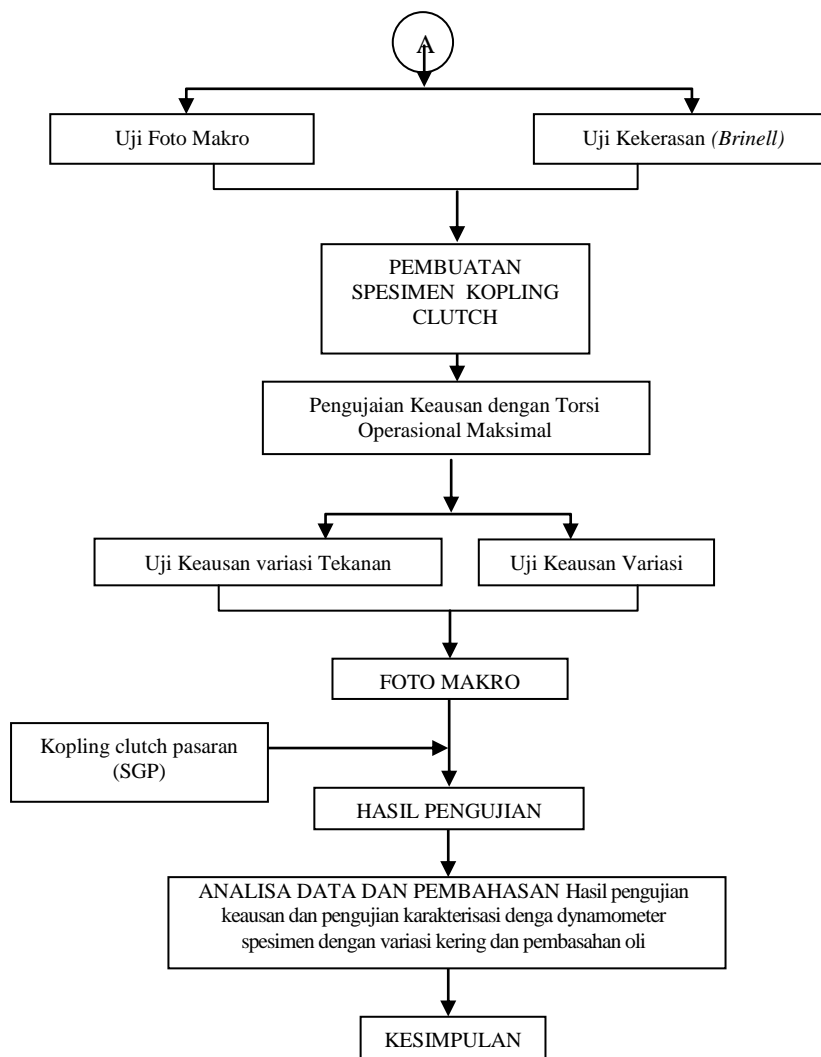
A

Uji Foto Makro

Uji Kekerasan *(Brinell)*

PEMBUATAN SPESIMEN KOPLING CLUTCH

Pengujaian Keausan dengan Torsi Operasional Maksimal

Uji Keausan variasi Tekanan

Uji Keausan Variasi

FOTO MAKRO

Kopling clutch pasaran (SGP)

HASIL PENGUJIAN

ANALISA DATA DAN PEMBAHASAN Hasil pengujian keausan dan pengujian karakterisasi denga dynamometer spesimen dengan variasi kering dan pembasahan oli

KESIMPULAN